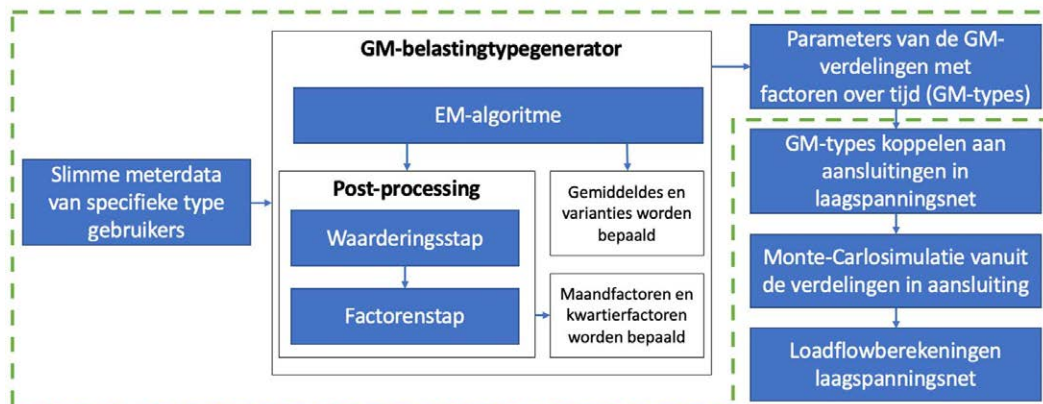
GM-belastingtypegenerator

EM-algoritme

Slimme meterdata van specifieke type gebruikers

Post-processing

Waarderingsstap

Factorenstap

Gemiddeldes en varianties worden bepaald

Maandfactoren en kwartierfactoren worden bepaald

Parameters van de GM-verdelingen met factoren over tijd (GM-types)

GM-types koppelen aan aansluitingen in laagspanningsnet

Monte-Carlosimulatie vanuit de verdelingen in aansluiting

Loadflowberekeningen laagspanningsnet